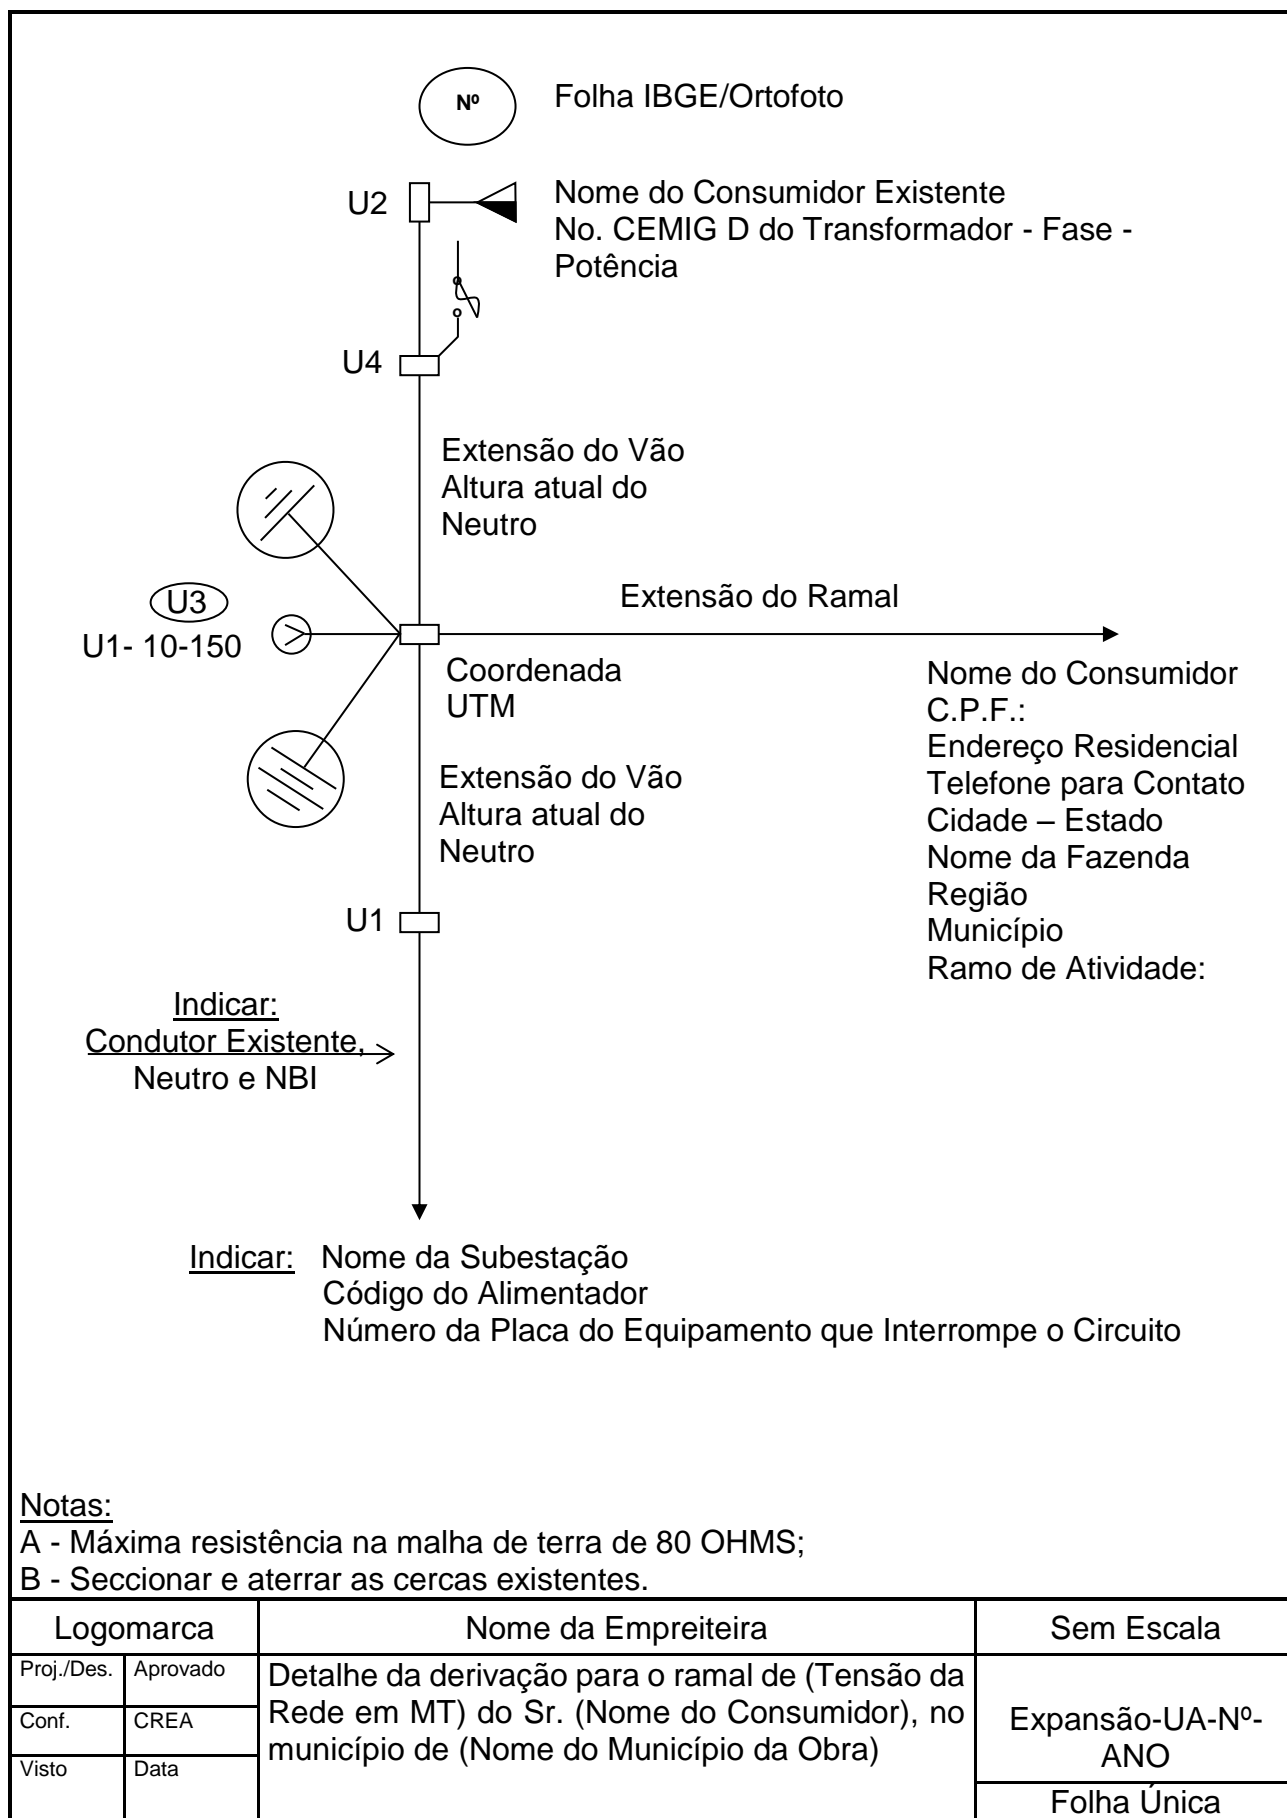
Nº

Folha IBGE/Ortofoto

U2

Nome do Consumidor Existente
No. CEMIG D do Transformador - Fase - Potência

U4

Extensão do Vão
Altura atual do Neutro

U3
U1- 10-150

Extensão do Ramal

Coordenada UTM

Nome do Consumidor
C.P.F.:
Endereço Residencial
Telefone para Contato
Cidade – Estado
Nome da Fazenda
Região
Município
Ramo de Atividade:

Extensão do Vão
Altura atual do Neutro

U1

Indicar:
Condutor Existente,
Neutro e NBI

Indicar: Nome da Subestação
Código do Alimentador
Número da Placa do Equipamento que Interrompe o Circuito

Notas:
A - Máxima resistência na malha de terra de 80 OHMS;
B - Seccionar e aterrar as cercas existentes.

| Logomarca | | Nome da Empreiteira | Sem Escala |
|---|---|---|---|
| Proj./Des. | Aprovado | Detalhe da derivação para o ramal de (Tensão da Rede em MT) do Sr. (Nome do Consumidor), no município de (Nome do Município da Obra) | Expansão-UA-Nº-ANO |
| Conf. | CREA | | |
| Visto | Data | | Folha Única |